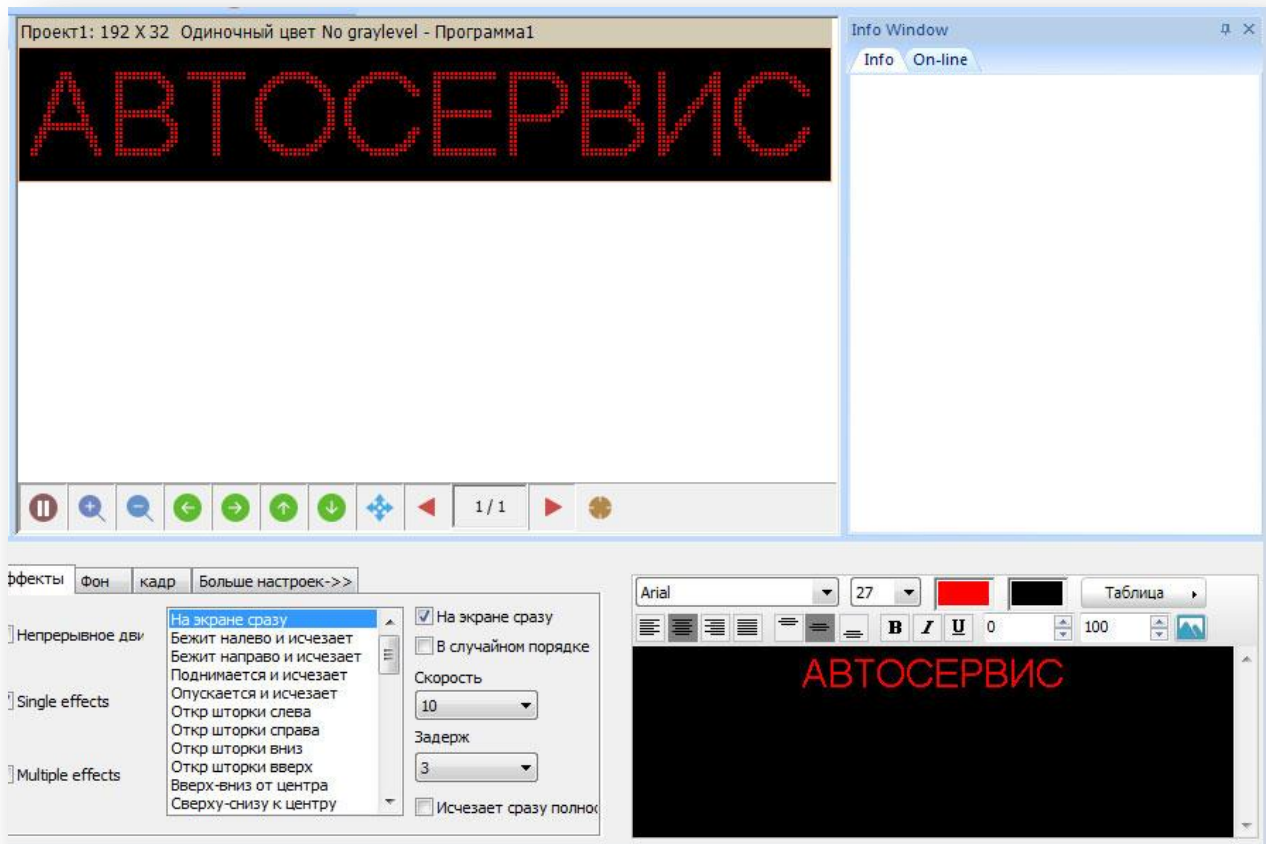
Проект1: 192 X 32 Одиночный цвет No graylevel - Программа1

АВТОСЕРВИС

1 / 1

Info Window

Info On-line

ффекты Фон кадр Больше настроек->>

Непрерывное дви

Single effects

Multiple effects

На экране сразу
Бежит налево и исчезает
Бежит направо и исчезает
Поднимается и исчезает
Опускается и исчезает
Откр шторки слева
Откр шторки справа
Откр шторки вниз
Откр шторки вверх
Вверх-вниз от центра
Сверху-снизу к центру

На экране сразу

В случайном порядке

Скорость

10

Задерж

3

Исчезает сразу полно

Arial 27 Таблица

B I U 0 100

АВТОСЕРВИС